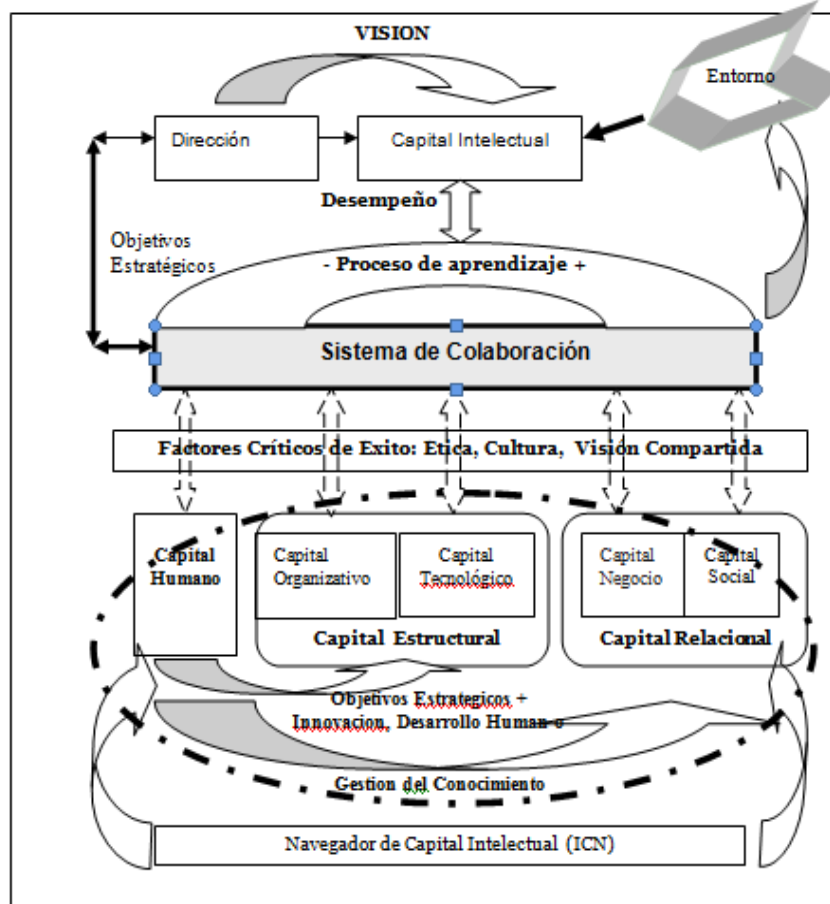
VISION

Entorno

Dirección

Capital Intelectual

Desempeño

Objetivos Estratégicos

- Proceso de aprendizaje +

Sistema de Colaboración

Factores Críticos de Exito: Etica, Cultura, Visión Compartida

Capital Humano

Capital Organizativo

Capital Tecnológico

Capital Estructural

Capital Negocio

Capital Social

Capital Relacional

Objetivos Estrategicos + Innovacion, Desarrollo Human-o

Gestion del Conocimiento

Navegador de Capital Intelectual (ICN)